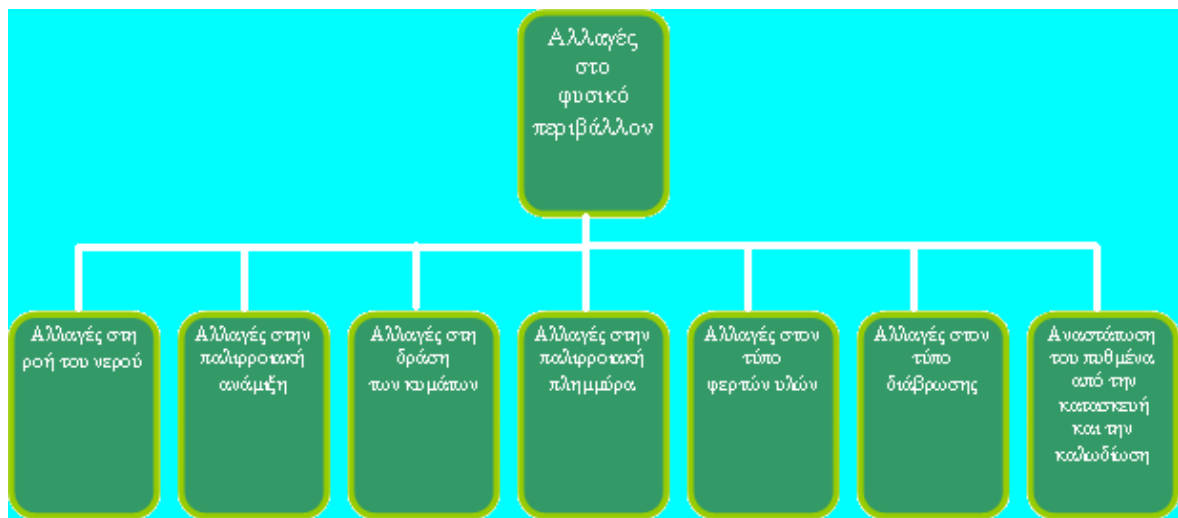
Αλλαγές στο φυσικό περιβάλλον

Αλλαγές στη ροή του νερού

Αλλαγές στην παλιρροιακή ανάμιξη

Αλλαγές στη δράση των κυμάτων

Αλλαγές στην παλιρροιακή πλημμύρα

Αλλαγές στον τύπο φερτών υλών

Αλλαγές στον τύπο διάβρωσης

Αναστάτωση του πυθμένα από την κατασκευή και την καλωδίωση